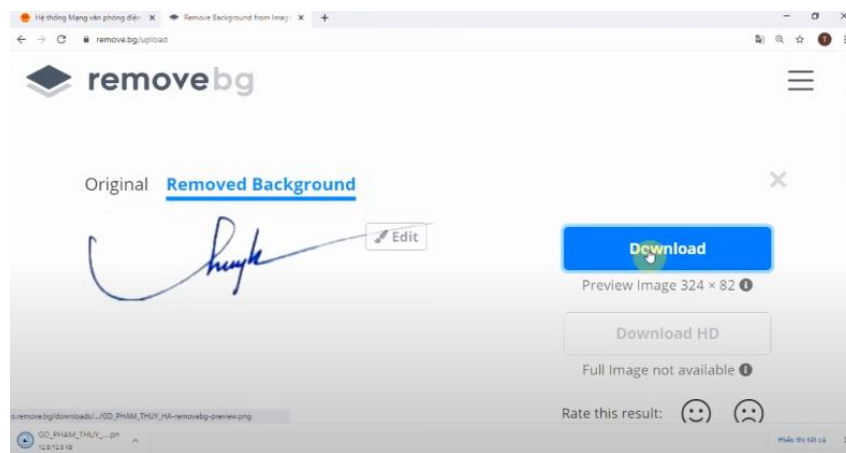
Hệ thống Mạng văn phòng điện ×
Remove Background from Imag ×
+
remove.bg/upload
removebg
Original
Removed Background
Edit
Download
Preview Image 324 × 82
Download HD
Full Image not available
Rate this result:
o.remove.bg/downloads/.../GD_PHAM_THUY_HA-removebg-preview.png
GD_PHAM_THUY_....pn
Hiển thị tất cả
×